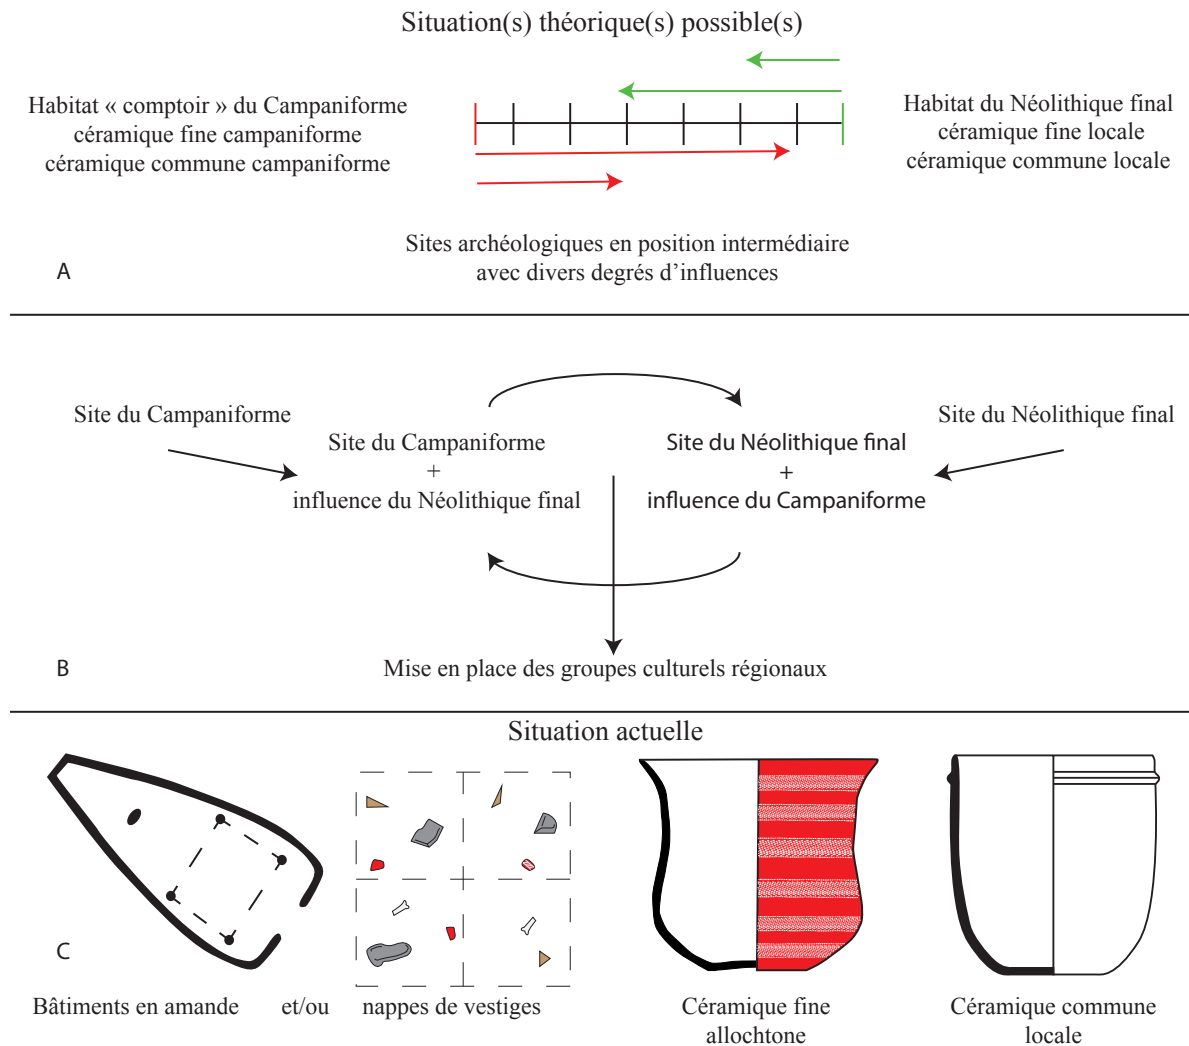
Situation(s) théorique(s) possible(s)

Habitat « comptoir » du Campaniforme
céramique fine campaniforme
céramique commune campaniforme

Habitat du Néolithique final
céramique fine locale
céramique commune locale

Sites archéologiques en position intermédiaire
avec divers degrés d'influences

A

Site du Campaniforme

Site du Campaniforme
+
influence du Néolithique final

Site du Néolithique final
+
influence du Campaniforme

Site du Néolithique final

B

Mise en place des groupes culturels régionaux

Situation actuelle

C

Bâtiments en amande et/ou nappes de vestiges

Céramique fine allochtone

Céramique commune locale